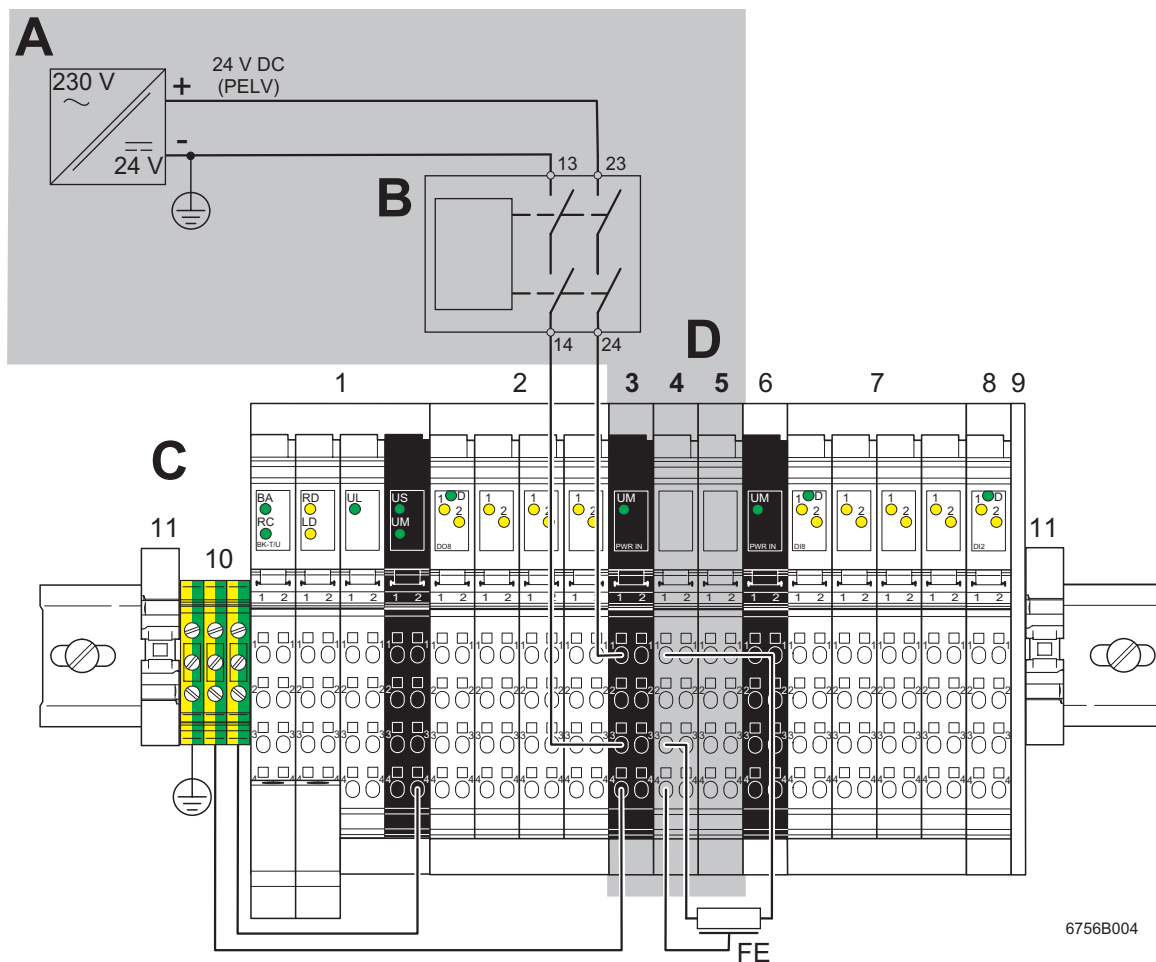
A

230 V

24 V

+

-

24 V DC
(PELV)

13

23

B

14

24

D

1

2

3

4

5

6

7

8

9

C

11

10

11

BA
RC
BK-T/U

RD
LD

UL

US
UM

1 D
2
DO8

1
2

1
2

1
2

UM
PWR IN

UM
PWR IN

1 D
2
DI8

1
2

1
2

1
2

1 D
2
DI2

FE

6756B004